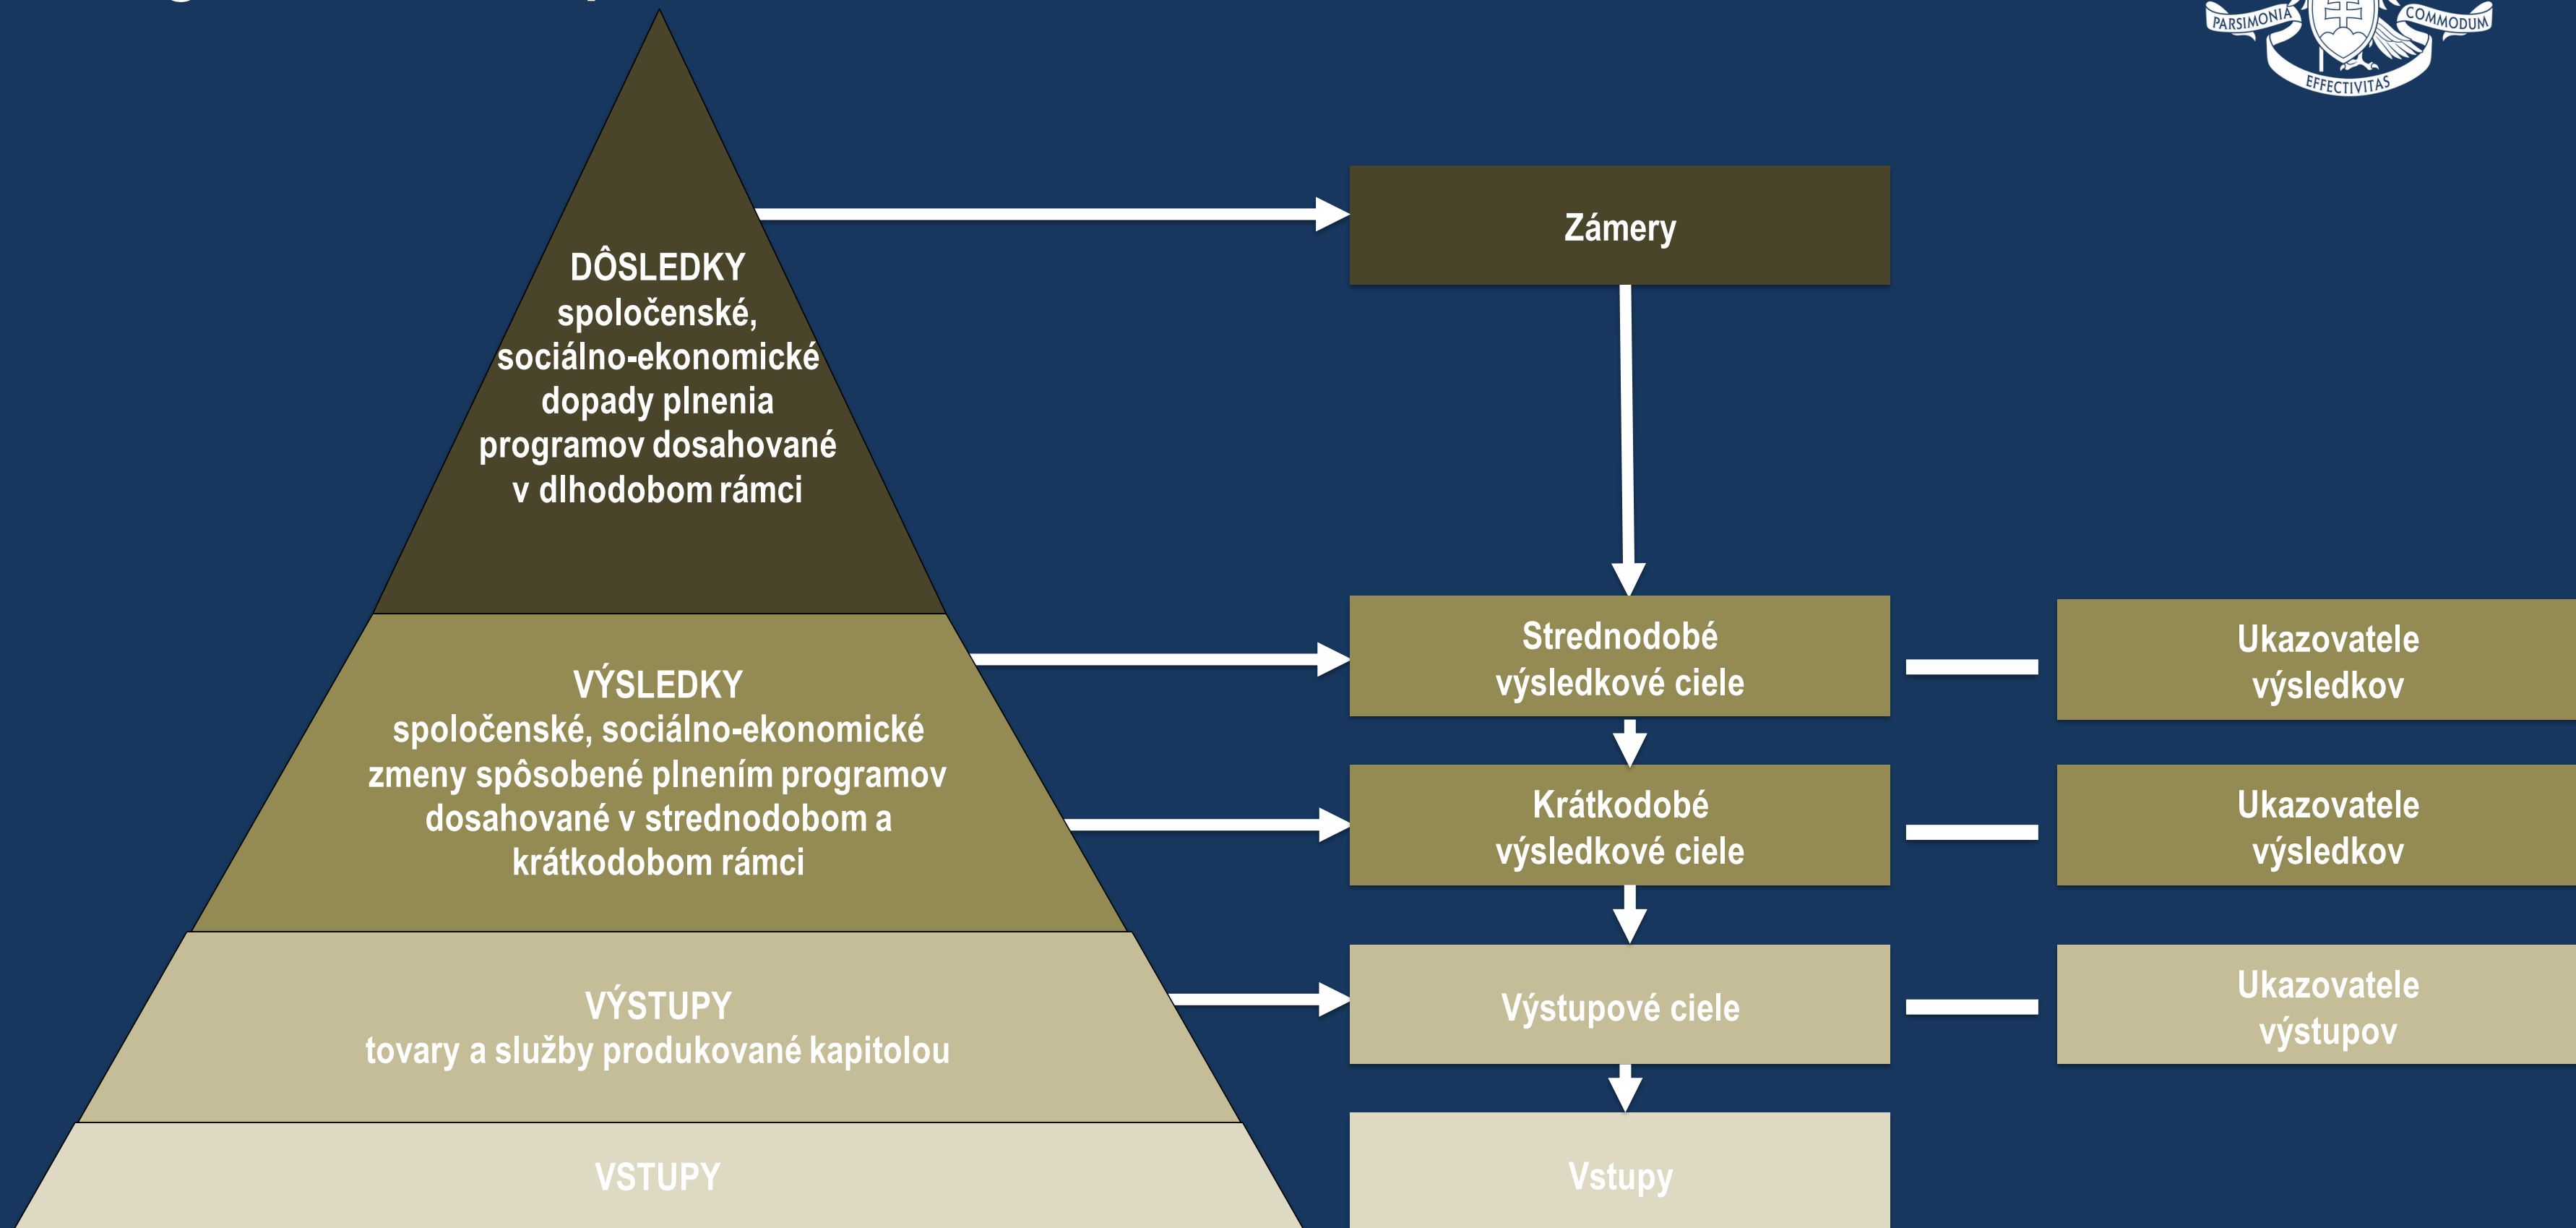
PARSIMONIA COMMODUM EFFECTIVITAS

DÔSLEDKY
spoločenské, sociálno-ekonomické dopady plnenia programov dosahované v dlhodobom rámci

VÝSLEDKY
spoločenské, sociálno-ekonomické zmeny spôsobené plnením programov dosahované v strednodobom a krátkodobom rámci

VÝSTUPY
tovary a služby produkované kapitolou

VSTUPY

Zámery

Strednodobé výsledkové ciele

Ukazovatele výsledkov

Krátkodobé výsledkové ciele

Ukazovatele výsledkov

Výstupové ciele

Ukazovatele výstupov

Vstupy